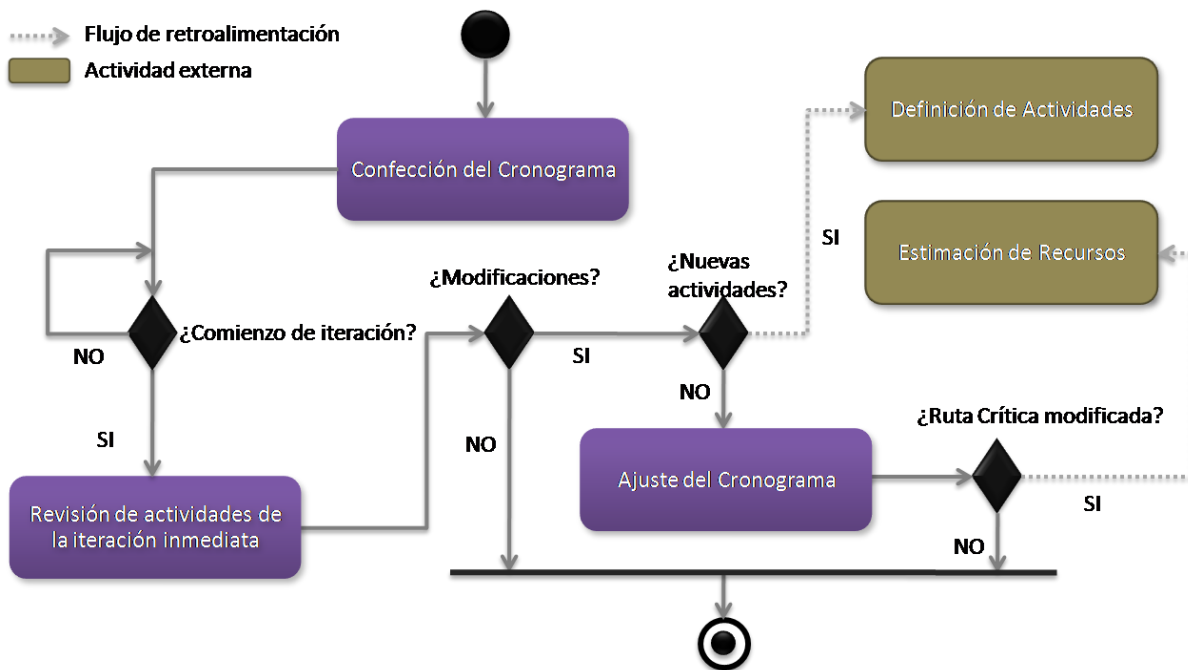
Flujo de retroalimentación
Actividad externa

Definición de Actividades

Confección del Cronograma

SI

Estimación de Recursos

¿Modificaciones?

¿Nuevas actividades?

¿Comienzo de iteración?

NO

SI

NO

SI

NO

¿Ruta Crítica modificada?

Ajuste del Cronograma

SI

Revisión de actividades de la iteración inmediata

NO